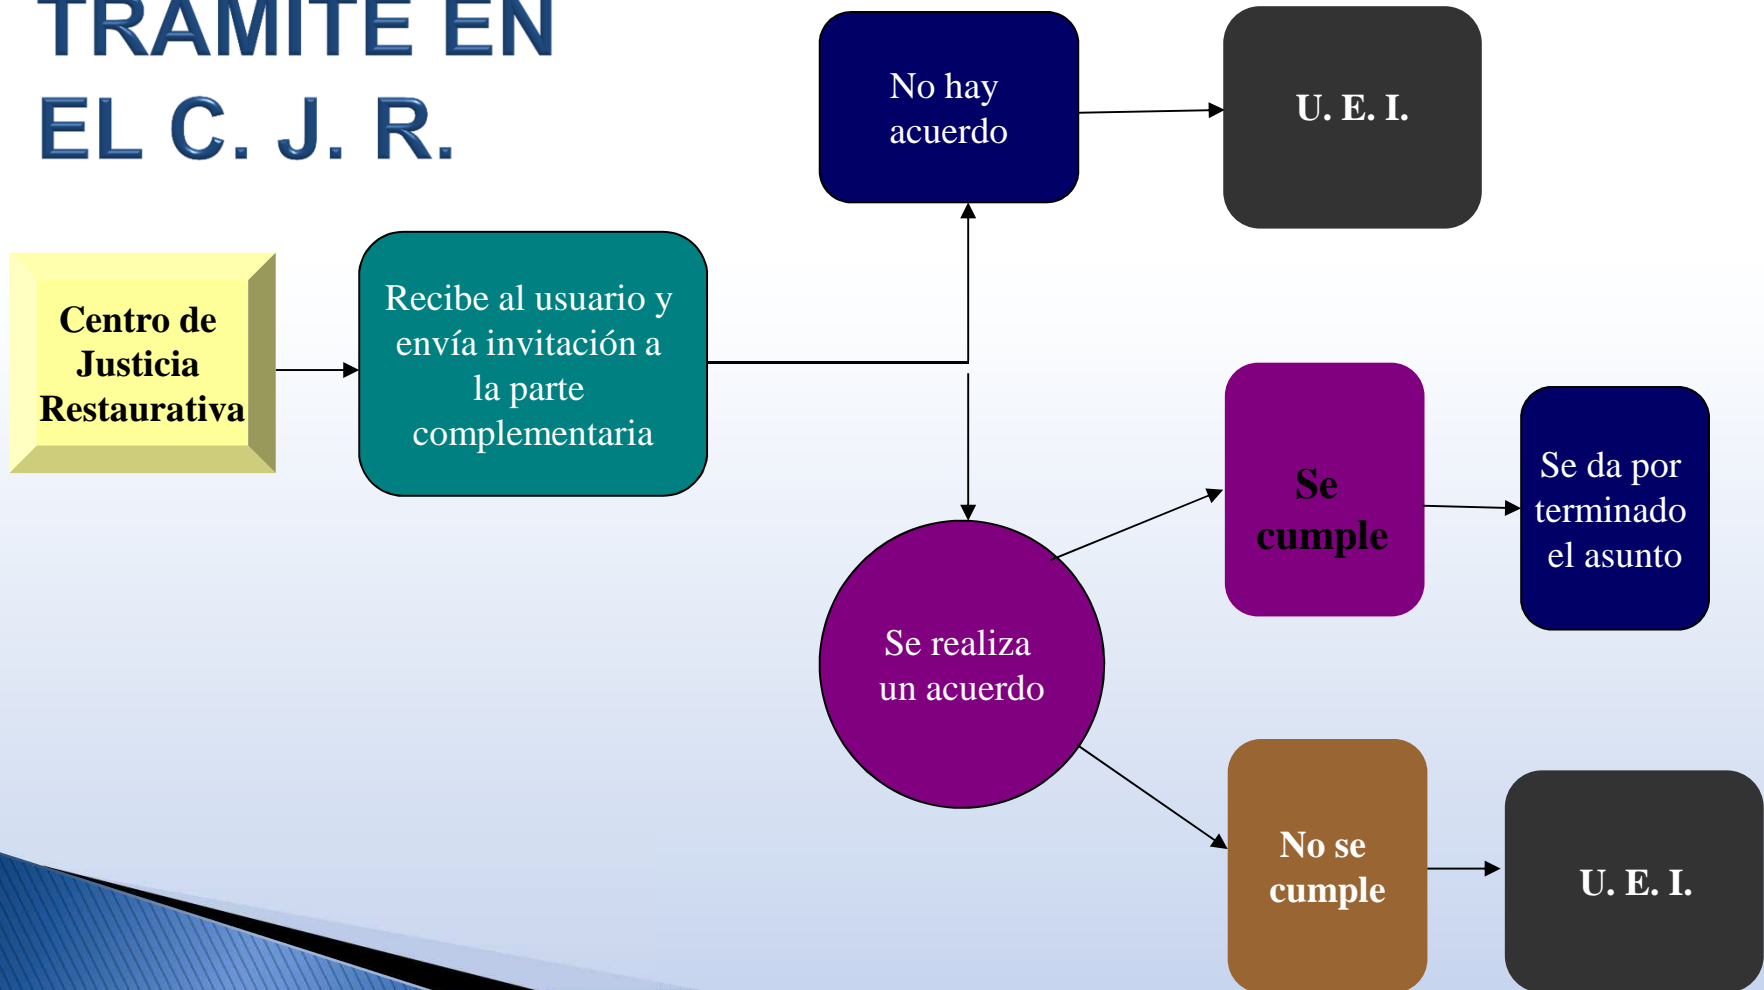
TRAMITE EN EL C. J. R.

Centro de Justicia Restaurativa

Recibe al usuario y envía invitación a la parte complementaria

No hay acuerdo

U. E. I.

Se realiza un acuerdo

Se cumple

Se da por terminado el asunto

No se cumple

U. E. I.